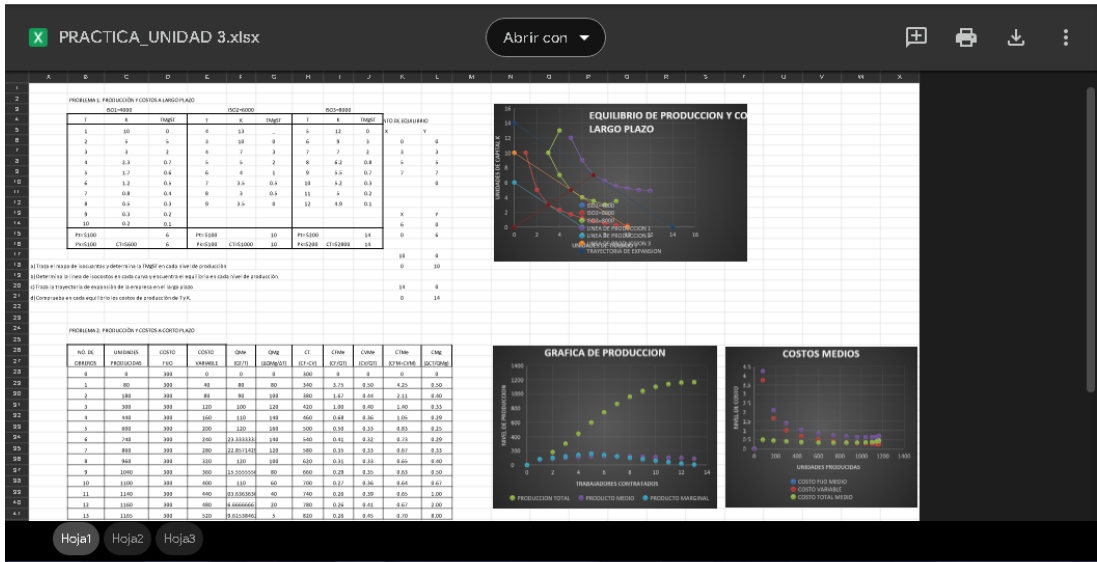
PRACTICA_UNIDAD 3.xlsx

Abrir con

PROBLEMA 1: PRODUCCIÓN Y COSTOS A LARGO PLAZO

ISO1=4000 ISO2=6000 ISO3=8000

| T | K | TMgST | T | K | TMgST | T | K | TMgST |
|---|---|---|---|---|---|---|---|---|
| 1 | 10 | 0 | 4 | 13 | | 5 | 12 | 0 |
| 2 | 5 | 5 | 3 | 10 | 0 | 6 | 9 | 3 |
| 3 | 3 | 2 | 4 | 7 | 3 | 7 | 7 | 2 |
| 4 | 2.3 | 0.7 | 5 | 5 | 2 | 8 | 6.2 | 0.8 |
| 5 | 1.7 | 0.6 | 6 | 4 | 1 | 9 | 5.5 | 0.7 |
| 6 | 1.2 | 0.5 | 7 | 3.5 | 0.5 | 10 | 5.2 | 0.3 |
| 7 | 0.8 | 0.4 | 8 | 3 | 0.5 | 11 | 5 | 0.2 |
| 8 | 0.5 | 0.3 | 9 | 3.5 | 0 | 12 | 4.9 | 0.1 |
| 9 | 0.3 | 0.2 | | | | | | |
| 10 | 0.2 | 0.1 | | | | | | |
| Pt=$100 | | 6 | Pt=$100 | | 10 | Pt=$200 | | 14 |
| Pk=$100 | CT=$600 | 6 | Pk=$100 | CT=$1000 | 10 | Pk=$200 | CT=$2800 | 14 |

NTO DE EQUILIBRIO

| X | Y |
|---|---|
| 0 | 6 |
| 3 | 3 |
| 5 | 5 |
| 7 | 7 |
| X | Y |
| 6 | 0 |
| 0 | 6 |
| 10 | 0 |
| 0 | 10 |
| 14 | 0 |
| 0 | 14 |

a) Traza el mapa de isocuantas y determina la TMgST en cada nivel de producción
b) Determina la línea de isocostos en cada caso y encuentra el equilibrio en cada nivel de producción
c) Traza la trayectoria de expansión de la empresa en el largo plazo
d) Comprueba en cada equilibrio los costos de producción de T y K.

EQUILIBRIO DE PRODUCCION Y CO LARGO PLAZO
UNIDADES DE CAPITAL K
UNIDADES DE TRABAJO
ISO1=4000
ISO2=6000
ISO3=8000
LINEA DE PRODUCCION 1
LINEA DE PRODUCCION 2
LINEA DE PRODUCCION 3
TRAYECTORIA DE EXPANSION

PROBLEMA 2: PRODUCCIÓN Y COSTOS A CORTO PLAZO

| NO. DE OBREROS | UNIDADES PRODUCIDAS | COSTO FIJO | COSTO VARIABLE | QMe (Q/T) | QMg (ΔQ/ΔT) | CT (CF+CV) | CFMe (CF/Q) | CVMe (CV/Q) | CTMe (CFM+CVM) | CMg (ΔCT/ΔQ) |
|---|---|---|---|---|---|---|---|---|---|---|
| 0 | 0 | 300 | 0 | 0 | 0 | 300 | 0 | 0 | 0 | 0 |
| 1 | 80 | 300 | 40 | 80 | 80 | 340 | 3.75 | 0.50 | 4.25 | 0.50 |
| 2 | 180 | 300 | 80 | 90 | 100 | 380 | 1.67 | 0.44 | 2.11 | 0.40 |
| 3 | 300 | 300 | 120 | 100 | 120 | 420 | 1.00 | 0.40 | 1.40 | 0.33 |
| 4 | 440 | 300 | 160 | 110 | 140 | 460 | 0.68 | 0.36 | 1.05 | 0.29 |
| 5 | 600 | 300 | 200 | 120 | 160 | 500 | 0.50 | 0.33 | 0.83 | 0.25 |
| 6 | 740 | 300 | 240 | 23.333333 | 140 | 540 | 0.41 | 0.32 | 0.73 | 0.29 |
| 7 | 860 | 300 | 280 | 22.857142 | 120 | 580 | 0.35 | 0.33 | 0.67 | 0.33 |
| 8 | 960 | 300 | 320 | 120 | 100 | 620 | 0.31 | 0.33 | 0.65 | 0.40 |
| 9 | 1040 | 300 | 360 | 15.555555 | 80 | 660 | 0.29 | 0.35 | 0.63 | 0.50 |
| 10 | 1100 | 300 | 400 | 110 | 60 | 700 | 0.27 | 0.36 | 0.64 | 0.67 |
| 11 | 1140 | 300 | 440 | 03.636363 | 40 | 740 | 0.26 | 0.39 | 0.65 | 1.00 |
| 12 | 1160 | 300 | 480 | 6.666666 | 20 | 780 | 0.26 | 0.41 | 0.67 | 2.00 |
| 13 | 1165 | 300 | 520 | 9.615384 | 5 | 820 | 0.26 | 0.45 | 0.70 | 8.00 |

GRAFICA DE PRODUCCION
NIVEL DE PRODUCCION
TRABAJADORES CONTRATADOS
PRODUCCION TOTAL PRODUCTO MEDIO PRODUCTO MARGINAL

COSTOS MEDIOS
NIVEL DE COSTO
UNIDADES PRODUCIDAS
COSTO FIJO MEDIO
COSTO VARIABLE
COSTO TOTAL MEDIO

Hoja1 Hoja2 Hoja3